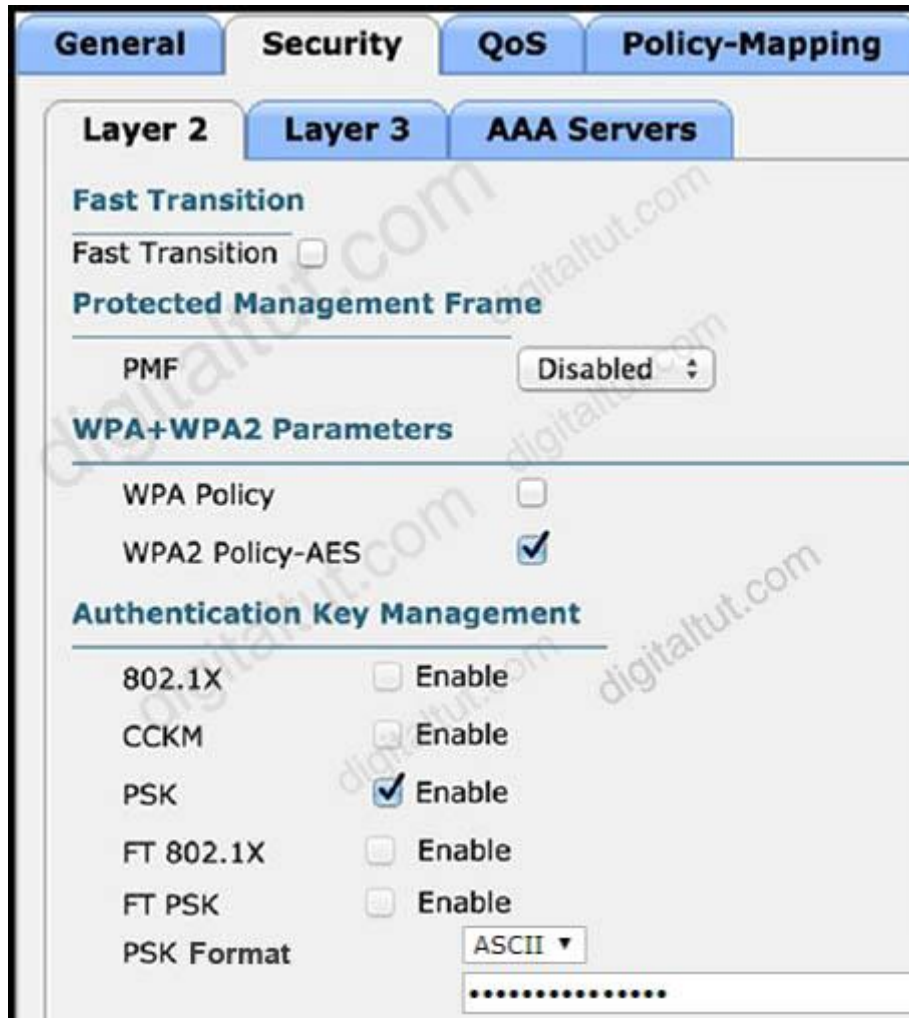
General Security QoS Policy-Mapping

Layer 2 Layer 3 AAA Servers

Fast Transition

Fast Transition

Protected Management Frame

PMF Disabled

WPA+WPA2 Parameters

WPA Policy

WPA2 Policy-AES

Authentication Key Management

802.1X Enable

CCKM Enable

PSK Enable

FT 802.1X Enable

FT PSK Enable

PSK Format ASCII

•••••••••••••••

digitaltut.com